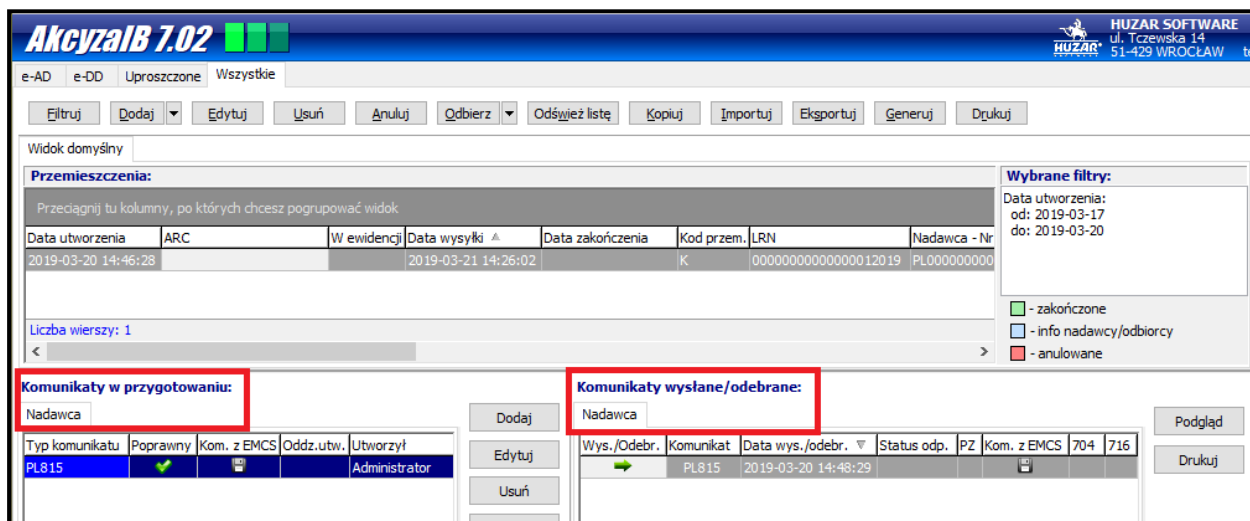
AkcyzaIB 7.02

HUZAR SOFTWARE
ul. Tczewska 14
51-429 WROCŁAW

HUZAR

e-AD | e-DD | Uproszczone | Wszystkie

Filtruj | Dodaj | Edytuj | Usuń | Anuluj | Odbierz | Odśwież listę | Kopiuj | Importuj | Eksportuj | Generuj | Drukuj

Widok domyślny

Przemieszczenia:

Przeciągnij tu kolumny, po których chcesz pogrupować widok

| Data utworzenia | ARC | W ewidencji | Data wysyłki | Data zakończenia | Kod przem. | LRN | Nadawca - Nr |
|---|---|---|---|---|---|---|---|
| 2019-03-20 14:46:28 | | | 2019-03-21 14:26:02 | | K | 0000000000000012019 | PL000000000 |

Liczba wierszy: 1

Wybrane filtry:
Data utworzenia:
od: 2019-03-17
do: 2019-03-20

- zakończone
- info nadawcy/odbiorcy
- anulowane

Komunikaty w przygotowaniu:

Nadawca

| Typ komunikatu | Poprawny | Kom. z EMCS | Oddz.utw. | Utworzył |
|---|---|---|---|---|
| PL815 | | | | Administrator |

Dodaj
Edytuj
Usuń

Komunikaty wysłane/odebrane:

Nadawca

| Wys./Odebr. | Komunikat | Data wys./odebr. | Status odp. | PZ | Kom. z EMCS | 704 | 716 |
|---|---|---|---|---|---|---|---|
| | PL815 | 2019-03-20 14:48:29 | | | | | |

Podgląd
Drukuj